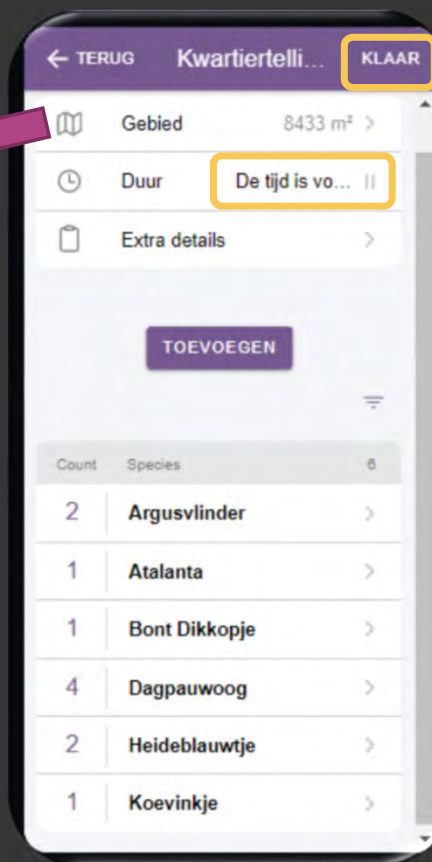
← TERUG Kwartiertelli... KLAAR

Gebied 8433 m² >

Duur De tijd is vo... II

Extra details >

TOEVOEGEN

| Count | Species | 6 |
|---|---|---|
| 2 | Argusvlinder | > |
| 1 | Atalanta | > |
| 1 | Bont Dikkopje | > |
| 4 | Dagpauwoog | > |
| 2 | Heideblauwtje | > |
| 1 | Koevinkje | > |